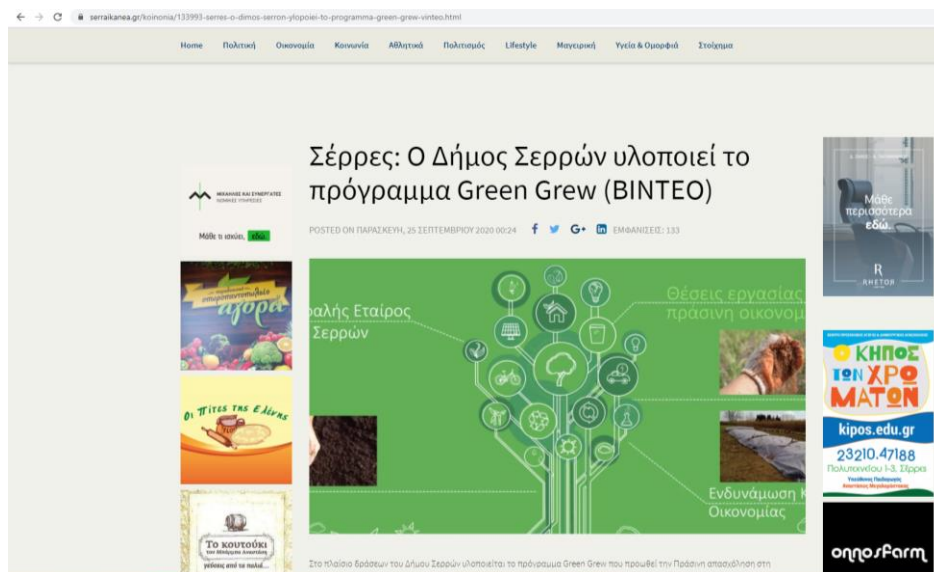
serraikanea.gr/koinonia/133993-serres-o-dimos-serron-ylopoiei-to-programma-green-grew-vinteo.html

Home Πολιτική Οικονομία Κοινωνία Αθλητικά Πολιτισμός Lifestyle Μαγειρική Υγεία & Ομορφιά Στοίχημα

Σέρρες: Ο Δήμος Σερρών υλοποιεί το πρόγραμμα Green Grew (ΒΙΝΤΕΟ)

POSTED ON ΠΑΡΑΣΚΕΥΗ, 25 ΣΕΠΤΕΜΒΡΙΟΥ 2020 00:24 ΕΜΦΑΝΙΣΕΙΣ: 133

ΜΗΧΑΝΙΚΕΣ ΚΑΙ ΣΥΝΕΡΓΑΤΕΣ

Μάθε τι ισχύει, εδώ.

αγορά

Οι Πίτες της Ελένης

Το κουτούκι

γεύσεις από το παλιό...

ραλής Εταίρος Σερρών

Θέσεις εργασίας πράσινη οικονομ

Ενδυνάμωση Οικονομίας

Μάθε περισσότερα εδώ.

ΡΗΤΩΡ

Ο ΚΗΠΟΣ ΤΩΝ ΧΡΩΜΑΤΩΝ

kipos.edu.gr

23210.47188

Πολυτεχνείου 1-3, Σέρρες

onnosfarm

Στο πλαίσιο δράσεων του Δήμου Σερρών υλοποιείται το πρόγραμμα Green Grew που προωθεί την Πράσινη απασχόληση στη